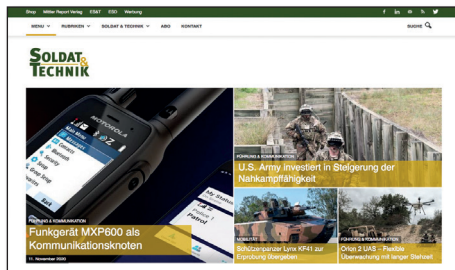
Shop Mittler Report Verlag ES&T ESD Werbung

MENU RUBRIKEN SOLDAT & TECHNIK ABO KONTAKT SUCHE

SOLDAT & TECHNIK

MOTOROLA

FÜHRUNG & KOMMUNIKATION
Funkgerät MXP600 als Kommunikationsknoten
11. November 2020

FÜHRUNG & KOMMUNIKATION
U.S. Army investiert in Steigerung der Nahkampffähigkeit

MOBILITÄT
Schützenpanzer Lynx KF41 zur Erprobung übergeben

FÜHRUNG & KOMMUNIKATION
Orion 2 UAS – Flexible Überwachung mit langer Stehzeit